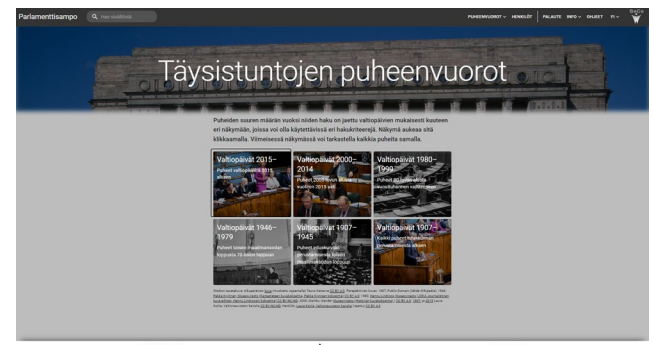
Parlamenttisampo   Hae sisällöstä

PUHEENVUOROT   HENKILÖT   PALAUTE   INFO   OHJEET   FI

Täysistuntojen puheenvuorot

Puheiden suuren määrän vuoksi niiden haku on jaettu valtiopäivien mukaisesti kuuteen eri näkymään, joissa voi olla käytettävissä eri hakukriteerejä. Näkymä aukeaa sitä klikkaamalla. Viimeisessä näkymässä voi tarkastella kaikkia puheita samalla.

Valtiopäivät 2015–
Puheet valtiopäiviltä 2015 alkaen

Valtiopäivät 2000–2014
Puheet 2000-luvun alusta vuoteen 2015 asti

Valtiopäivät 1980–1999
Puheet 80-luvun alusta vuosituhannen vaihteeseen

Valtiopäivät 1946–1979
Puheet toisen maailmansodan loppusta 70-luvun loppuun

Valtiopäivät 1907–1945
Puheet eduskunnan perustamisesta toisen maailmansodan loppuun

Valtiopäivät 1907–
Kaikki puheet eduskunnan historian ajalta

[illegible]